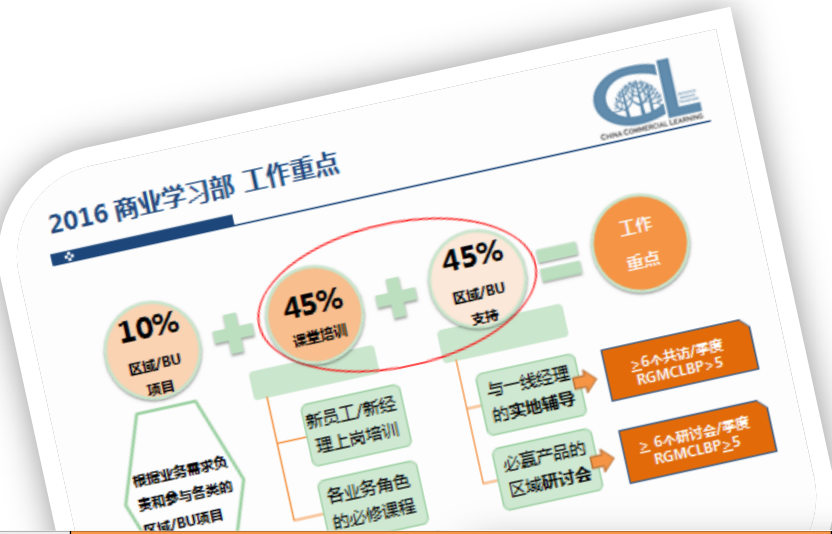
CL
CHINA COMMERCIAL LEARNING

2016 商业学习部 工作重点

10%
区域/BU
项目

45%
课堂培训

45%
区域/BU
支持

工作
重点

根据业务需求负责和参与各类的区域/BU项目

新员工/新经理上岗培训

各业务角色的必修课程

与一线经理的实地辅导

必赢产品的区域研讨会

≥6个共访/季度
RGMCLBP>5

≥ 6个研讨会/季度
RGMCLBP≥5